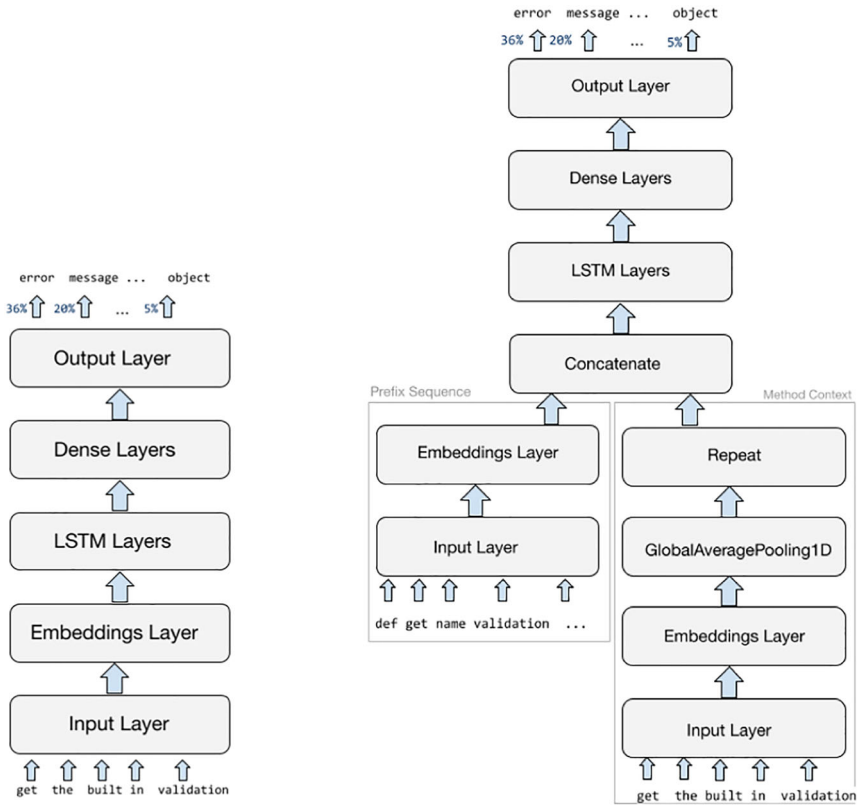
error message ... object

36% 20% ... 5%

Output Layer

Dense Layers

LSTM Layers

Embeddings Layer

Input Layer

get the built in validation

error message ... object

36% 20% ... 5%

Output Layer

Dense Layers

LSTM Layers

Concatenate

Prefix Sequence

Embeddings Layer

Input Layer

def get name validation ...

Method Context

Repeat

GlobalAveragePooling1D

Embeddings Layer

Input Layer

get the built in validation